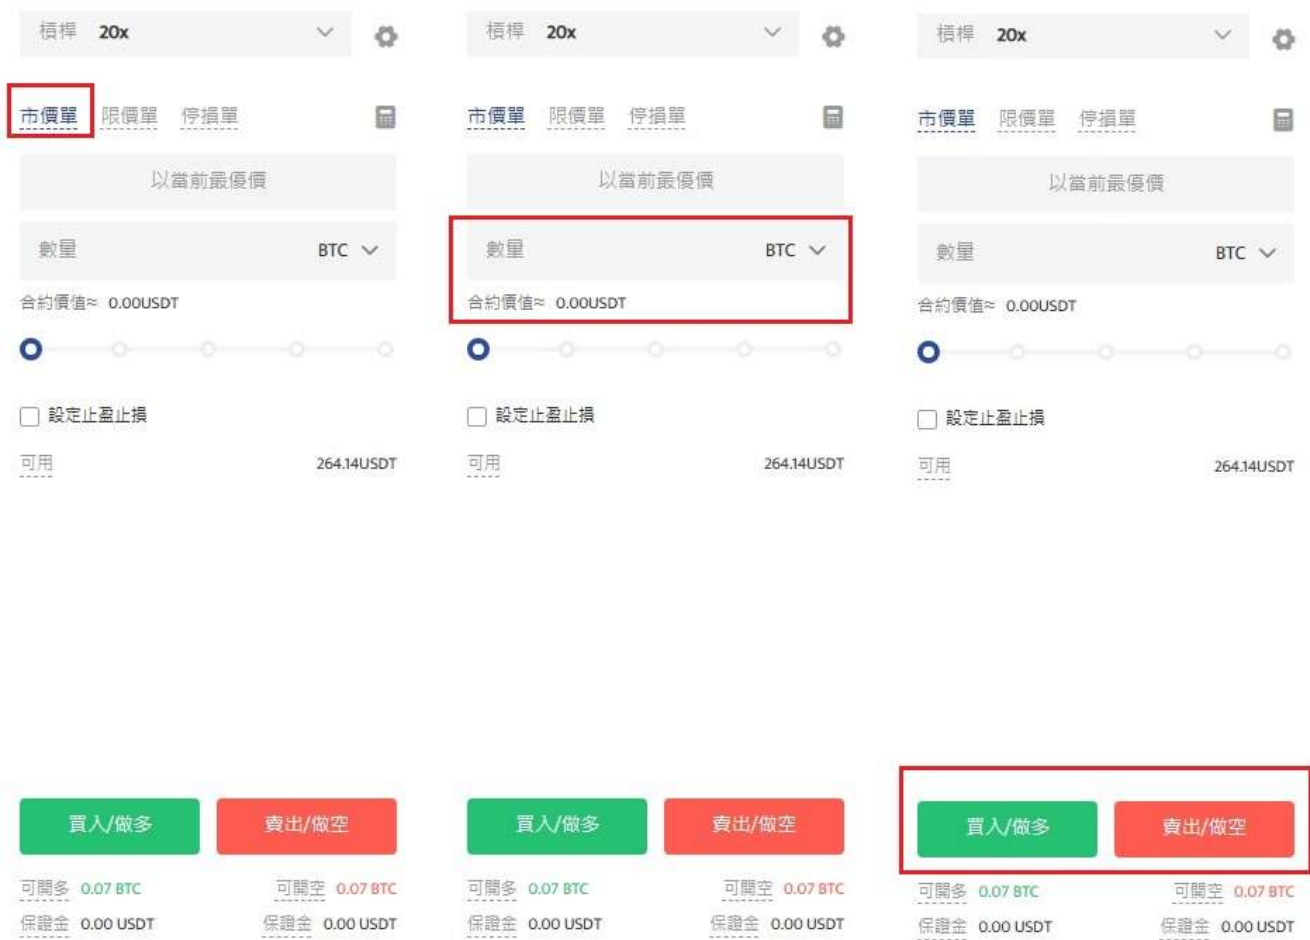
槓桿 20x

市價單 限價單 停損單

以當前最優價

數量 BTC

合約價值≈ 0.00USDT

設定止盈止損

可用 264.14USDT

買入/做多 賣出/做空

可開多 0.07 BTC 可開空 0.07 BTC

保證金 0.00 USDT 保證金 0.00 USDT

槓桿 20x

市價單 限價單 停損單

以當前最優價

數量 BTC

合約價值≈ 0.00USDT

設定止盈止損

可用 264.14USDT

買入/做多 賣出/做空

可開多 0.07 BTC 可開空 0.07 BTC

保證金 0.00 USDT 保證金 0.00 USDT

槓桿 20x

市價單 限價單 停損單

以當前最優價

數量 BTC

合約價值≈ 0.00USDT

設定止盈止損

可用 264.14USDT

買入/做多 賣出/做空

可開多 0.07 BTC 可開空 0.07 BTC

保證金 0.00 USDT 保證金 0.00 USDT